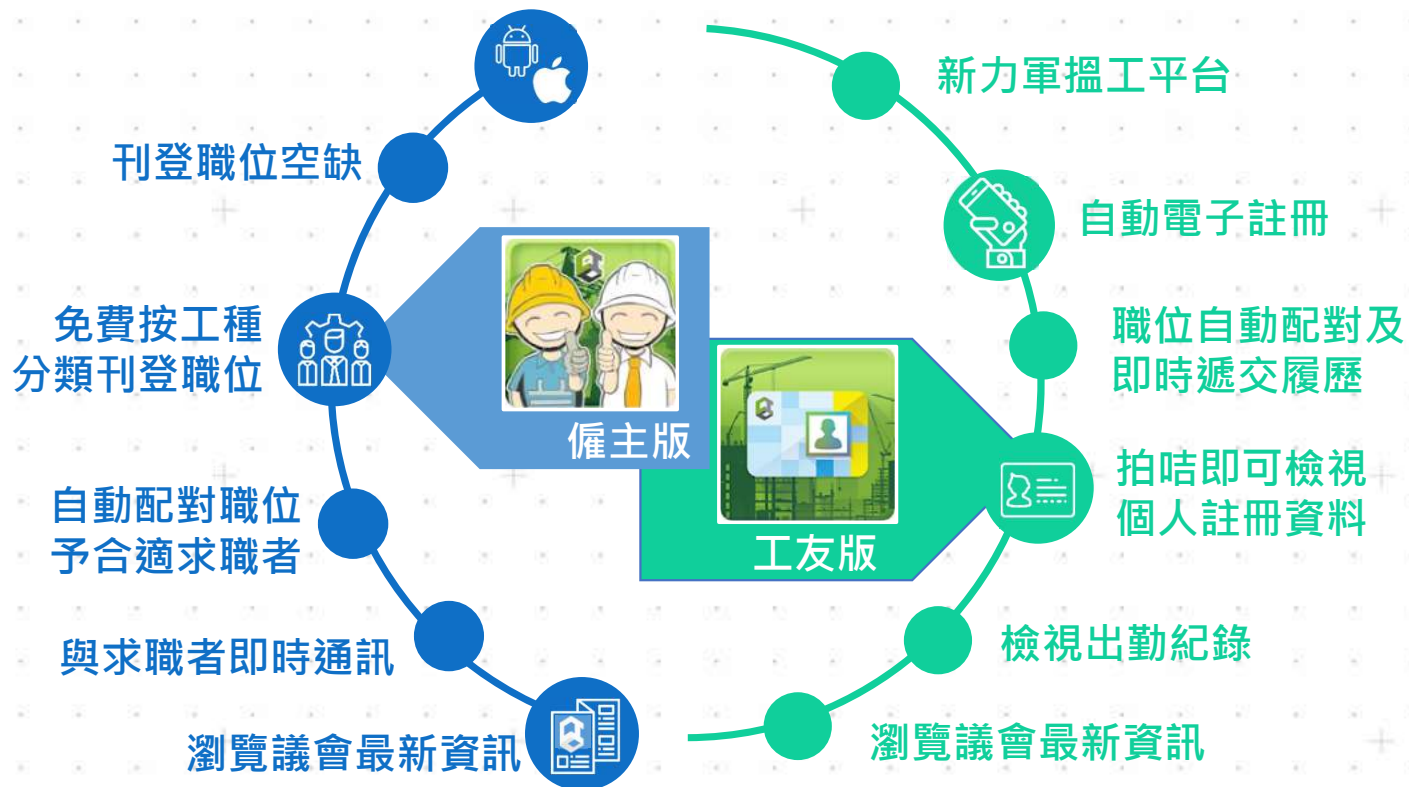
刊登職位空缺

免費按工種
分類刊登職位

僱主版

自動配對職位
予合適求職者

與求職者即時通訊

瀏覽議會最新資訊

新力軍搵工平台

自動電子註冊

職位自動配對及
即時遞交履歷

工友版

拍咭即可檢視
個人註冊資料

檢視出勤紀錄

瀏覽議會最新資訊